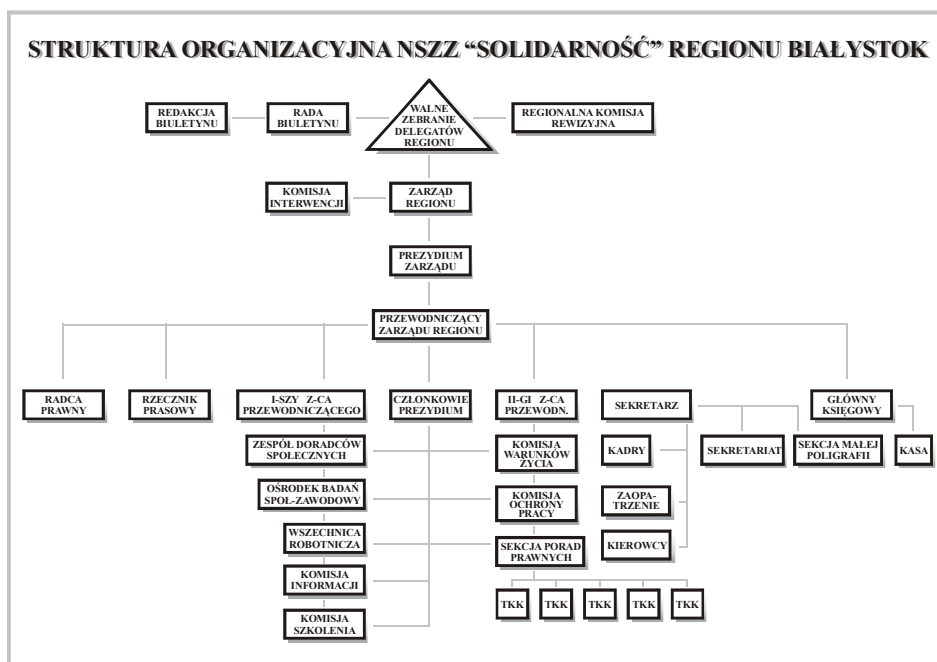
STRUKTURA ORGANIZACYJNA NSZZ "SOLIDARNOŚĆ" REGIONU BIAŁYSTOK

REDAKCJA BIULETYNU

RADA BIULETYNU

WALNE ZEBRANIE DELEGATÓW REGIONU

REGIONALNA KOMISJA REWIZYJNA

KOMISJA INTERWENCJI

ZARZĄD REGIONU

PREZYDIUM ZARZĄDU

PRZEWODNICZĄCY ZARZĄDU REGIONU

RADCA PRAWNY

RZECZNIK PRASOWY

I-SZY Z-CA PRZEWODNICZĄCEGO

CZŁONKOWIE PREZYDIUM

II-GI Z-CA PRZEWODN.

SEKRETARZ

GŁÓWNY KSIĘGOWY

ZESPÓŁ DORADCÓW SPOŁECZNYCH

KOMISJA WARUNKÓW ŻYCIA

KADRY

SEKRETARIAT

SEKCJA MAŁEJ POLIGRAFII

KASA

OŚRODEK BADAŃ SPOŁ-ZAWODOWY

KOMISJA OCHRONY PRACY

ZAOPATRZENIE

WSZECHNICA ROBOTNICZA

SEKCJA PORAD PRAWNYCH

KIEROWCY

KOMISJA INFORMACJI

TKK

TKK

TKK

TKK

TKK

KOMISJA SZKOLENIA